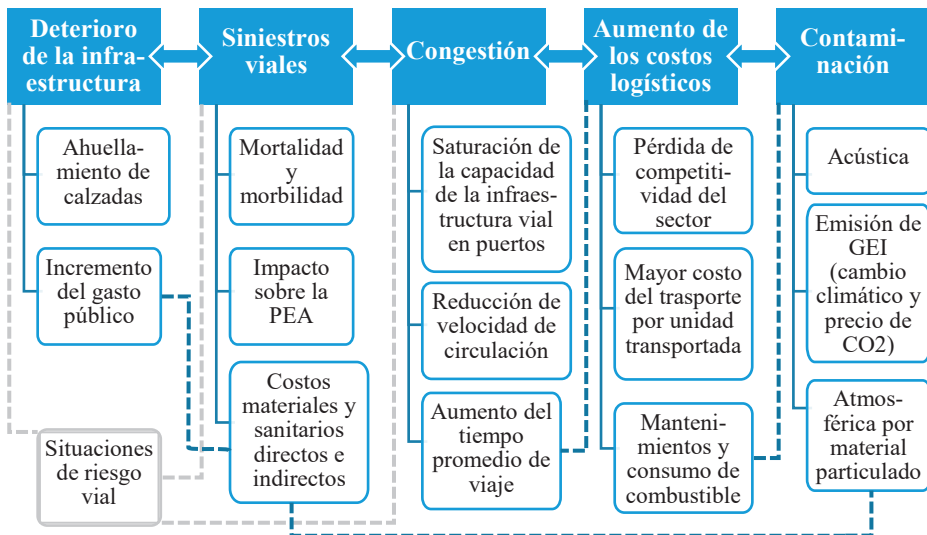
Deterioro de la infraestructura

Siniestros viales

Congestión

Aumento de los costos logísticos

Contaminación

Ahuellamiento de calzadas

Incremento del gasto público

Mortalidad y morbilidad

Impacto sobre la PEA

Costos materiales y sanitarios directos e indirectos

Saturación de la capacidad de la infraestructura vial en puertos

Reducción de velocidad de circulación

Aumento del tiempo promedio de viaje

Pérdida de competitividad del sector

Mayor costo del trasporte por unidad transportada

Mantenimientos y consumo de combustible

Acústica

Emisión de GEI (cambio climático y precio de CO2)

Atmosférica por material particulado

Situaciones de riesgo vial